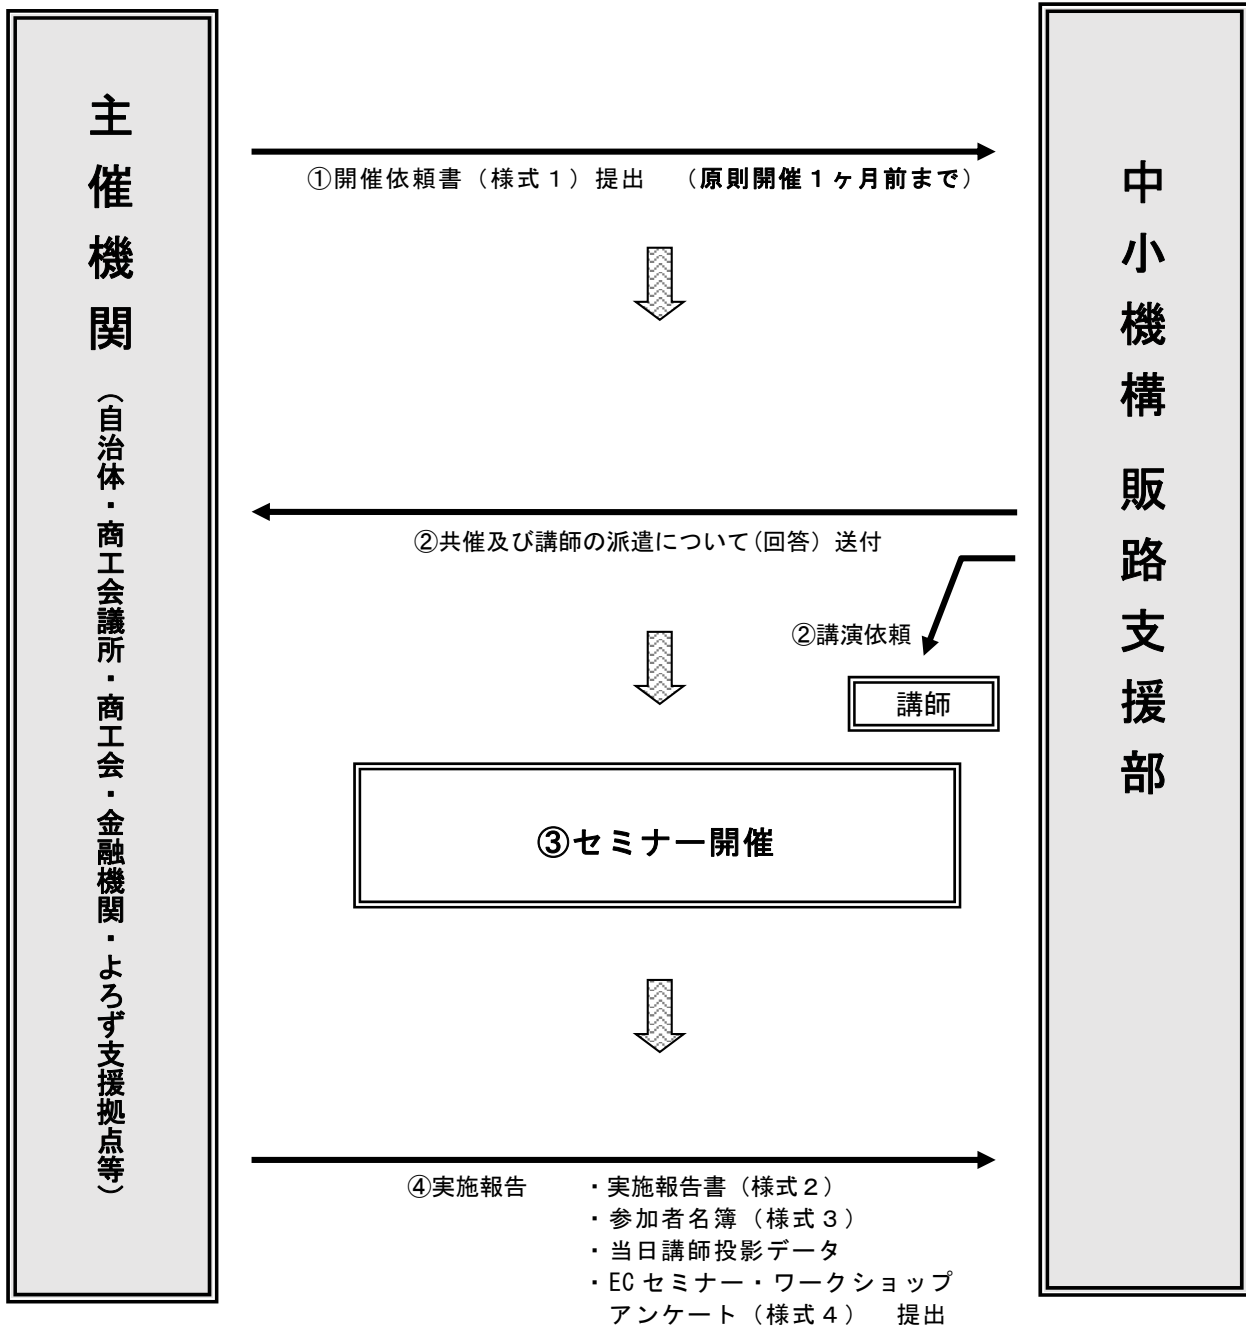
主催機関
（自治体・商工会議所・商工会・金融機関・よろず支援拠点等）

①開催依頼書（様式１）提出　（原則開催１ヶ月前まで）

②共催及び講師の派遣について（回答）送付

②講演依頼

講師

③セミナー開催

④実施報告　・実施報告書（様式２）
・参加者名簿（様式３）
・当日講師投影データ
・EC セミナー・ワークショップアンケート（様式４）　提出

中小機構
販路支援部